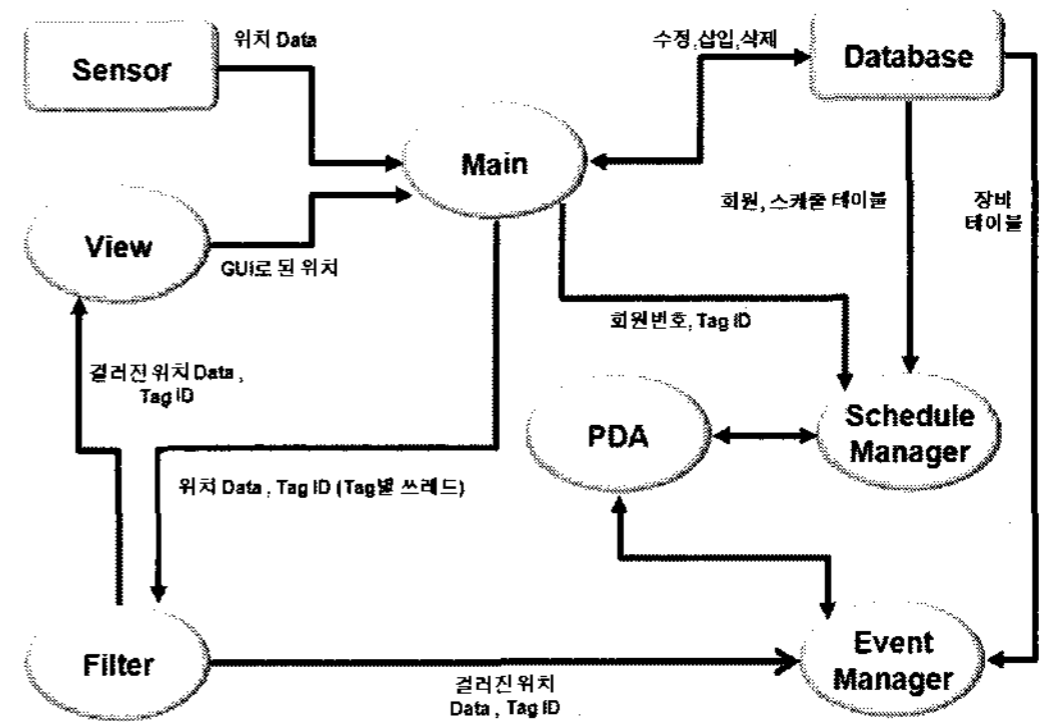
Sensor

위치 Data

수정,삽입,삭제

Database

Main

회원, 스케줄 테이블

장비 테이블

View

GUI로 된 위치

회원번호, Tag ID

걸러진 위치 Data , Tag ID

PDA

Schedule Manager

위치 Data , Tag ID (Tag별 쓰레드)

Filter

걸러진 위치 Data , Tag ID

Event Manager